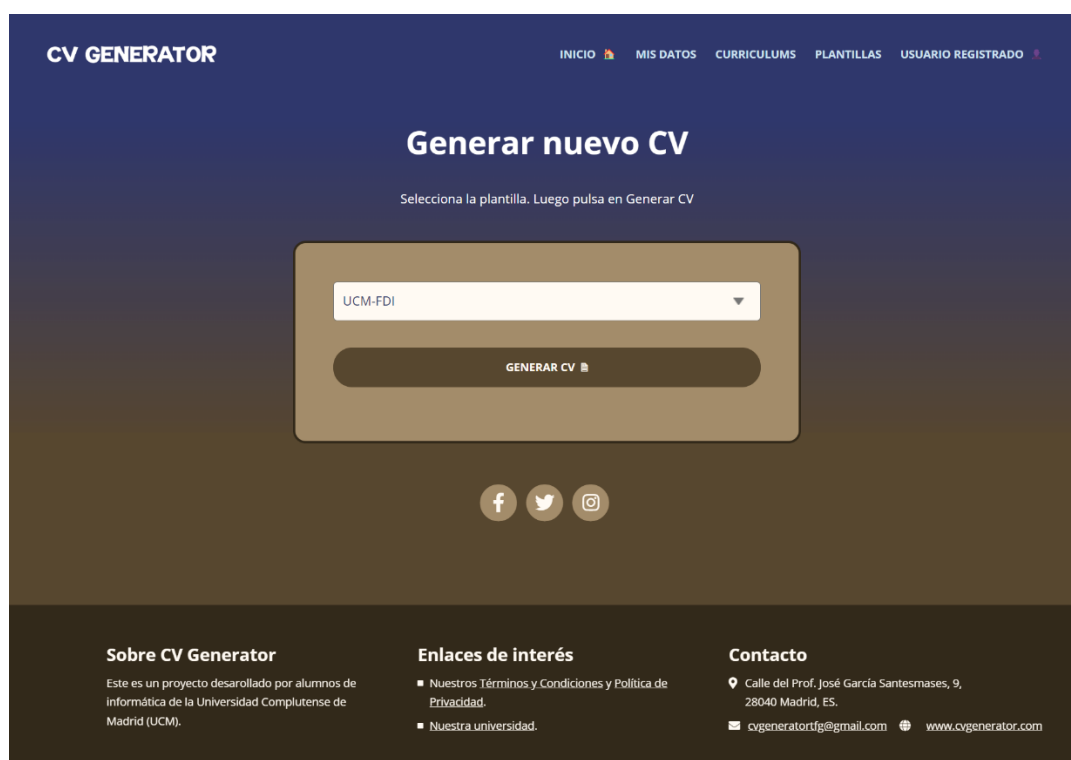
CV GENERATOR

INICIO MIS DATOS CURRICULUMS PLANTILLAS USUARIO REGISTRADO

Generar nuevo CV

Selecciona la plantilla. Luego pulsa en Generar CV

UCM-FDI

GENERAR CV

Sobre CV Generator

Este es un proyecto desarollado por alumnos de informática de la Universidad Complutense de Madrid (UCM).

Enlaces de interés

Nuestros Términos y Condiciones y Política de Privacidad.

Nuestra universidad.

Contacto

Calle del Prof. José García Santesmases, 9, 28040 Madrid, ES.

cvgeneratortfg@gmail.com www.cvgenerator.com